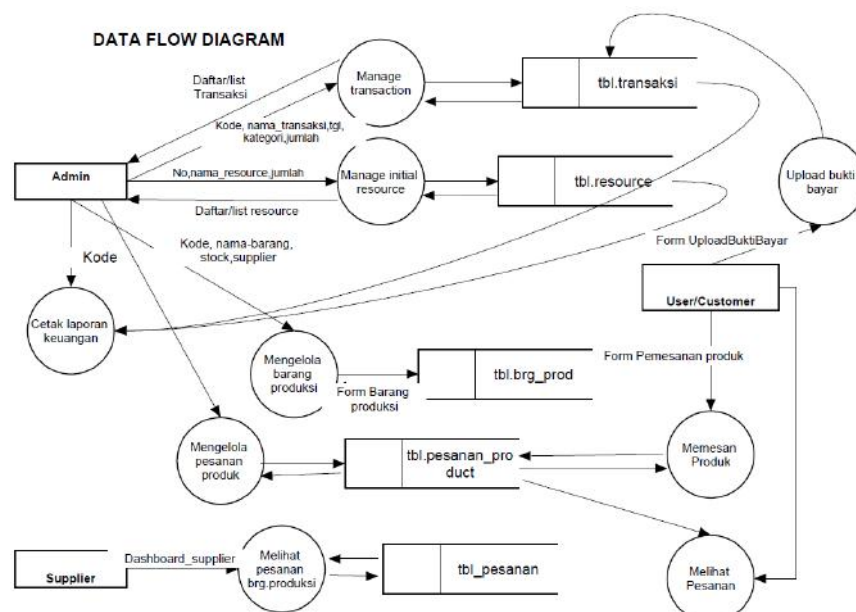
DATA FLOW DIAGRAM

Daftar/list Transaksi

Manage transaction

tbl.transaksi

Kode, nama_transaksi,tgl, kategori,jumlah

Admin

No,nama_resource,jumlah

Manage initial resource

tbl.resource

Upload bukti bayar

Daftar/list resource

Kode, nama-barang, stock,supplier

Kode

Form UploadBuktiBayar

User/Customer

Cetak laporan keuangan

Mengelola barang produksi

tbl.brg_prod

Form Pemesanan produk

Form Barang produksi

Mengelola pesanan produk

tbl.pesanan_product

Memesan Produk

Supplier

Dashboard_supplier

Melihat pesanan brg.produksi

tbl_pesanan

Melihat Pesanan